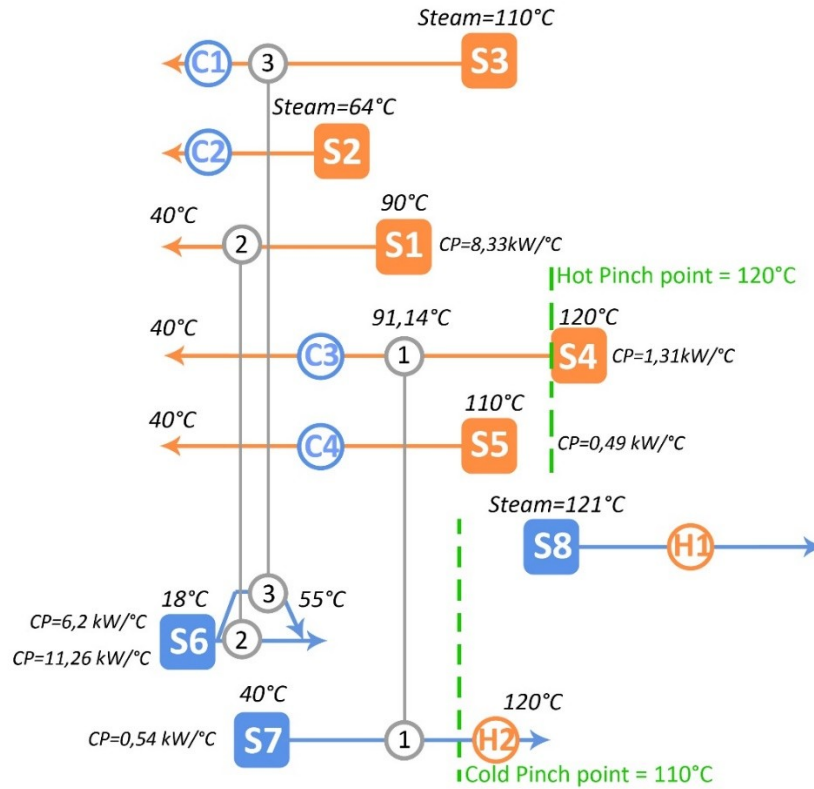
Steam=110°C
C1
3
S3
Steam=64°C
C2
S2
90°C
40°C
2
S1
CP=8,33kW/°C
Hot Pinch point = 120°C
40°C
91,14°C
120°C
C3
1
S4
CP=1,31kW/°C
40°C
110°C
C4
S5
CP=0,49 kW/°C
Steam=121°C
S8
H1
18°C
3
55°C
CP=6,2 kW/°C
S6
2
CP=11,26 kW/°C
40°C
120°C
CP=0,54 kW/°C
S7
1
H2
Cold Pinch point = 110°C